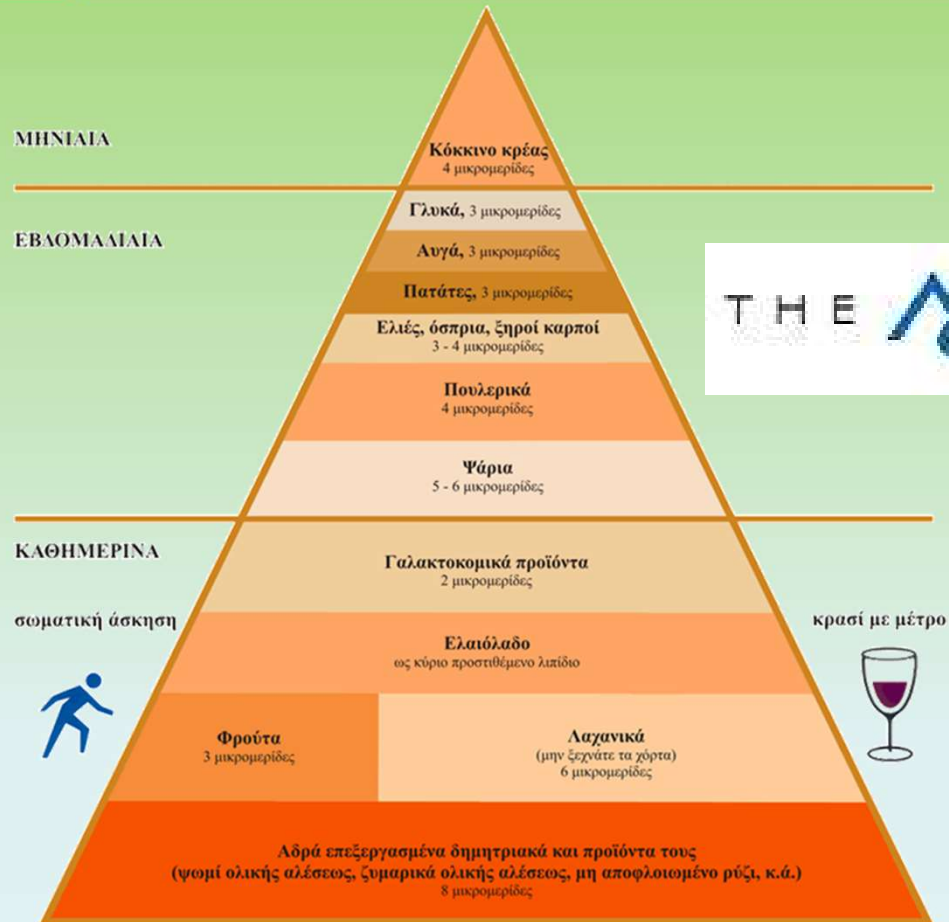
ΜΗΝΙΑΙΑ

Κόκκινο κρέας
4 μικρομερίδες

ΕΒΔΟΜΑΔΙΑΙΑ

Γλυκά, 3 μικρομερίδες

Αυγά, 3 μικρομερίδες

Πατάτες, 3 μικρομερίδες

Ελιές, όσπρια, ξηροί καρποί
3 - 4 μικρομερίδες

Πουλερικά
4 μικρομερίδες

Ψάρια
5 - 6 μικρομερίδες

THE

ΚΑΘΗΜΕΡΙΝΑ

Γαλακτοκομικά προϊόντα
2 μικρομερίδες

σωματική άσκηση

κρασί με μέτρο

Ελαιόλαδο
ως κύριο προστιθέμενο λιπίδιο

Φρούτα
3 μικρομερίδες

Λαχανικά
(μην ξεχνάτε τα χόρτα)
6 μικρομερίδες

Αδρά επεξεργασμένα δημητριακά και προϊόντα τους
(ψωμί ολικής αλέσεως, ζυμαρικά ολικής αλέσεως, μη αποφλοιωμένο ρύζι, κ.ά.)
8 μικρομερίδες